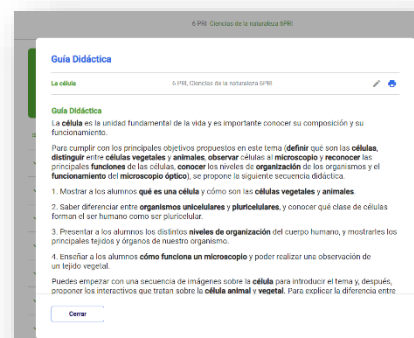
6 PRI. Ciencias de la naturaleza 6PRI

Guía Didáctica

La célula

6 PRI. Ciencias de la naturaleza 6PRI

Guía Didáctica

La célula es la unidad fundamental de la vida y es importante conocer su composición y su funcionamiento.

Para cumplir con los principales objetivos propuestos en este tema (definir qué son las células, distinguir entre células vegetales y animales, observar células al microscopio y reconocer las principales funciones de las células, conocer los niveles de organización de los organismos y el funcionamiento del microscopio óptico), se propone la siguiente secuencia didáctica.

1. Mostrar a los alumnos qué es una célula y cómo son las células vegetales y animales.

2. Saber diferenciar entre organismos unicelulares y pluricelulares, y conocer qué clase de células forman el ser humano como ser pluricelular.

3. Presentar a los alumnos los distintos niveles de organización del cuerpo humano, y mostrarles los principales tejidos y órganos de nuestro organismo.

4. Enseñar a los alumnos cómo funciona un microscopio y poder realizar una observación de un tejido vegetal.

Puedes empezar con una secuencia de imágenes sobre la célula para introducir el tema y, después, proponer los interactivos que tratan sobre la célula animal y vegetal. Para explicar la diferencia entre

Cerrar